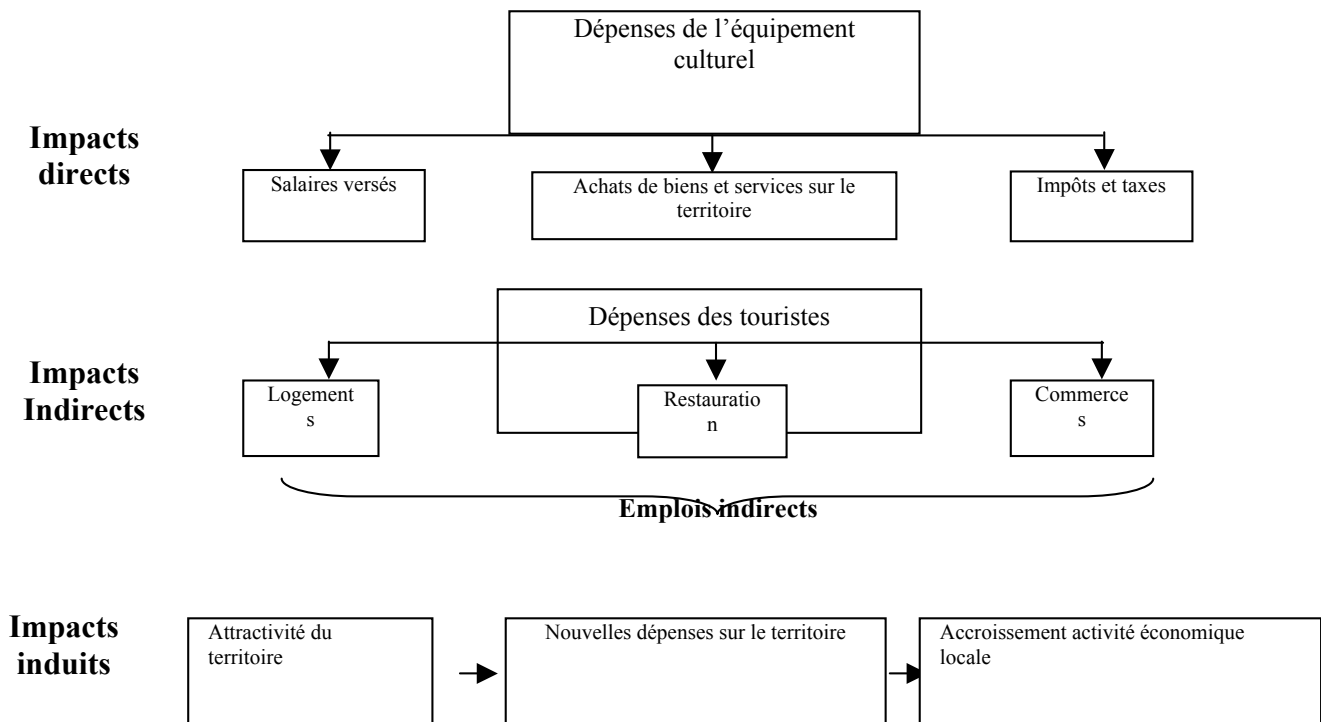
Dépenses de l'équipement culturel

Impacts directs

Salaires versés

Achats de biens et services sur le territoire

Impôts et taxes

Dépenses des touristes

Impacts Indirects

Logements

Restauration

Commerces

Emplois indirects

Impacts induits

Attractivité du territoire

Nouvelles dépenses sur le territoire

Accroissement activité économique locale